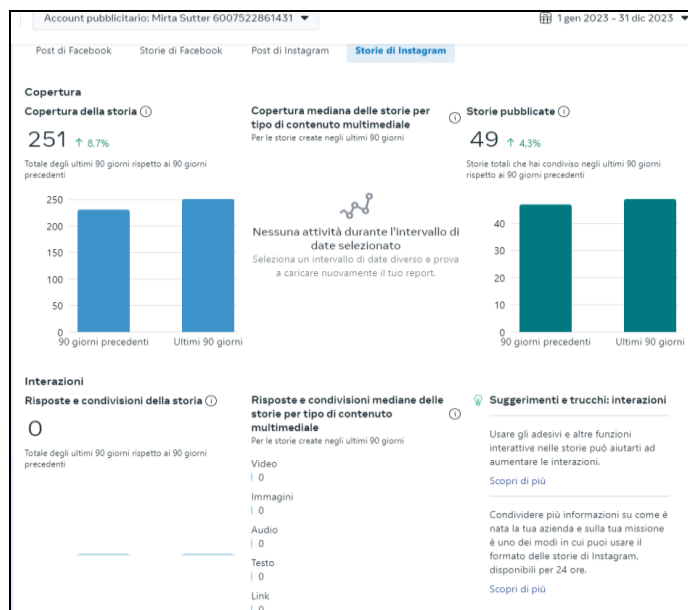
Account pubblicitario: Mirta Sutter 6007522861431 ▾

1 gen 2023 - 31 dic 2023 ▾

Post di Facebook

Storie di Facebook

Post di Instagram

Storie di Instagram

Copertura

Copertura della storia ⓘ

251 ↑ 8.7%

Totale degli ultimi 90 giorni rispetto ai 90 giorni precedenti

| 250 |
| 200 |
| 150 |
| 100 |
| 50 |
| 0 |

90 giorni precedenti

Ultimi 90 giorni

Copertura mediana delle storie per tipo di contenuto multimediale ⓘ

Per le storie create negli ultimi 90 giorni

Nessuna attività durante l'intervallo di date selezionato

Seleziona un intervallo di date diverso e prova a caricare nuovamente il tuo report.

Storie pubblicate ⓘ

49 ↑ 4.3%

Storie totali che hai condiviso negli ultimi 90 giorni rispetto ai 90 giorni precedenti

40
30
20
10
0

90 giorni precedenti

Ultimi 90 giorni

Interazioni

Risposte e condivisioni della storia ⓘ

0

Totale degli ultimi 90 giorni rispetto ai 90 giorni precedenti

Risposte e condivisioni mediane delle storie per tipo di contenuto multimediale ⓘ

Per le storie create negli ultimi 90 giorni

Video
0
Immagini
0
Audio
0
Testo
0
Link
0

Suggerimenti e trucchi: interazioni

Usare gli adesivi e altre funzioni interattive nelle storie può aiutarti ad aumentare le interazioni.

Scopri di più

Condividere più informazioni su come è nata la tua azienda e sulla tua missione è uno dei modi in cui puoi usare il formato delle storie di Instagram, disponibili per 24 ore.

Scopri di più